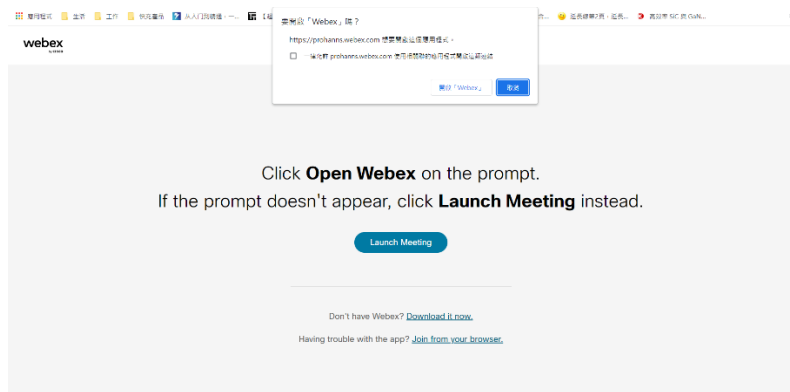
應用程式 生活 工作 快充書市 从入门到精通 - ... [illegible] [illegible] 送長線帶2頁 - 送長... 百分率 SC 到 GaN...

webex by cisco

要開啟「Webex」嗎？

https://prohanns.webex.com 想要開啟這個應用程式。

一律允許 prohanns.webex.com 使用相關聯的應用程式開啟這類連結

開啟「Webex」 取消

Click **Open Webex** on the prompt.

If the prompt doesn't appear, click **Launch Meeting** instead.

Launch Meeting

Don't have Webex? Download it now.

Having trouble with the app? Join from your browser.